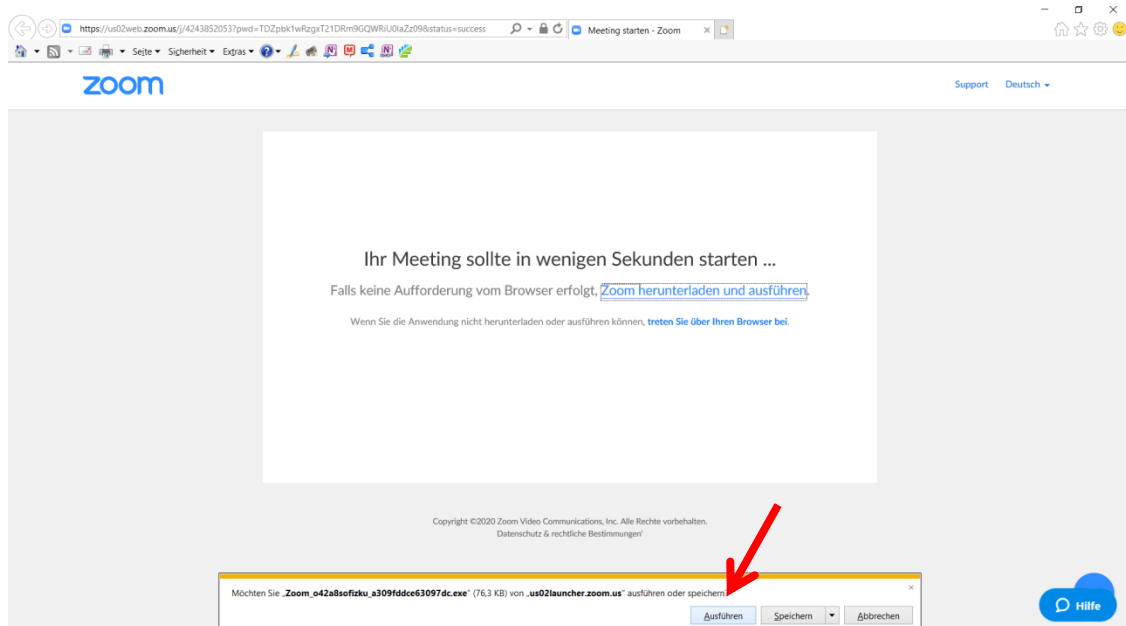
https://us02web.zoom.us/j/4243852053?pwd=TDZpbk1wRzgxT21DRm9GQWRiU0laZz09&status=success

Meeting starten - Zoom

Seite ▾ Sicherheit ▾ Extras ▾

zoom

Support Deutsch ▾

Ihr Meeting sollte in wenigen Sekunden starten ...

Falls keine Aufforderung vom Browser erfolgt, Zoom herunterladen und ausführen.

Wenn Sie die Anwendung nicht herunterladen oder ausführen können, treten Sie über Ihren Browser bei.

Copyright ©2020 Zoom Video Communications, Inc. Alle Rechte vorbehalten.
Datenschutz & rechtliche Bestimmungen'

Möchten Sie „Zoom_o42a8sofizku_a309fddce63097dc.exe" (76,3 KB) von „us02launcher.zoom.us" ausführen oder speichern?

Ausführen Speichern Abbrechen

Hilfe